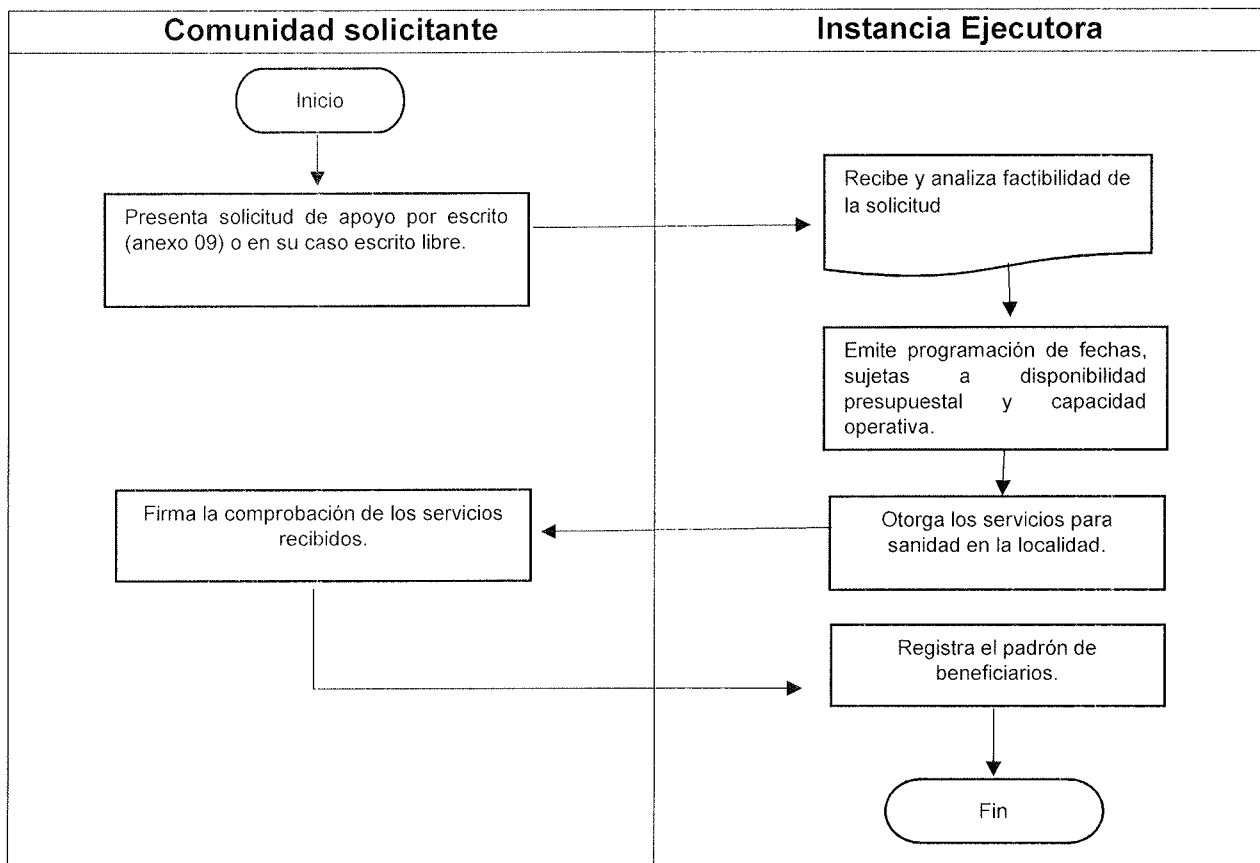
| Comunidad solicitante | Instancia Ejecutora |
|---|---|

Inicio

Presenta solicitud de apoyo por escrito (anexo 09) o en su caso escrito libre.

Recibe y analiza factibilidad de la solicitud

Emite programación de fechas, sujetas a disponibilidad presupuestal y capacidad operativa.

Otorga los servicios para sanidad en la localidad.

Firma la comprobación de los servicios recibidos.

Registra el padrón de beneficiarios.

Fin